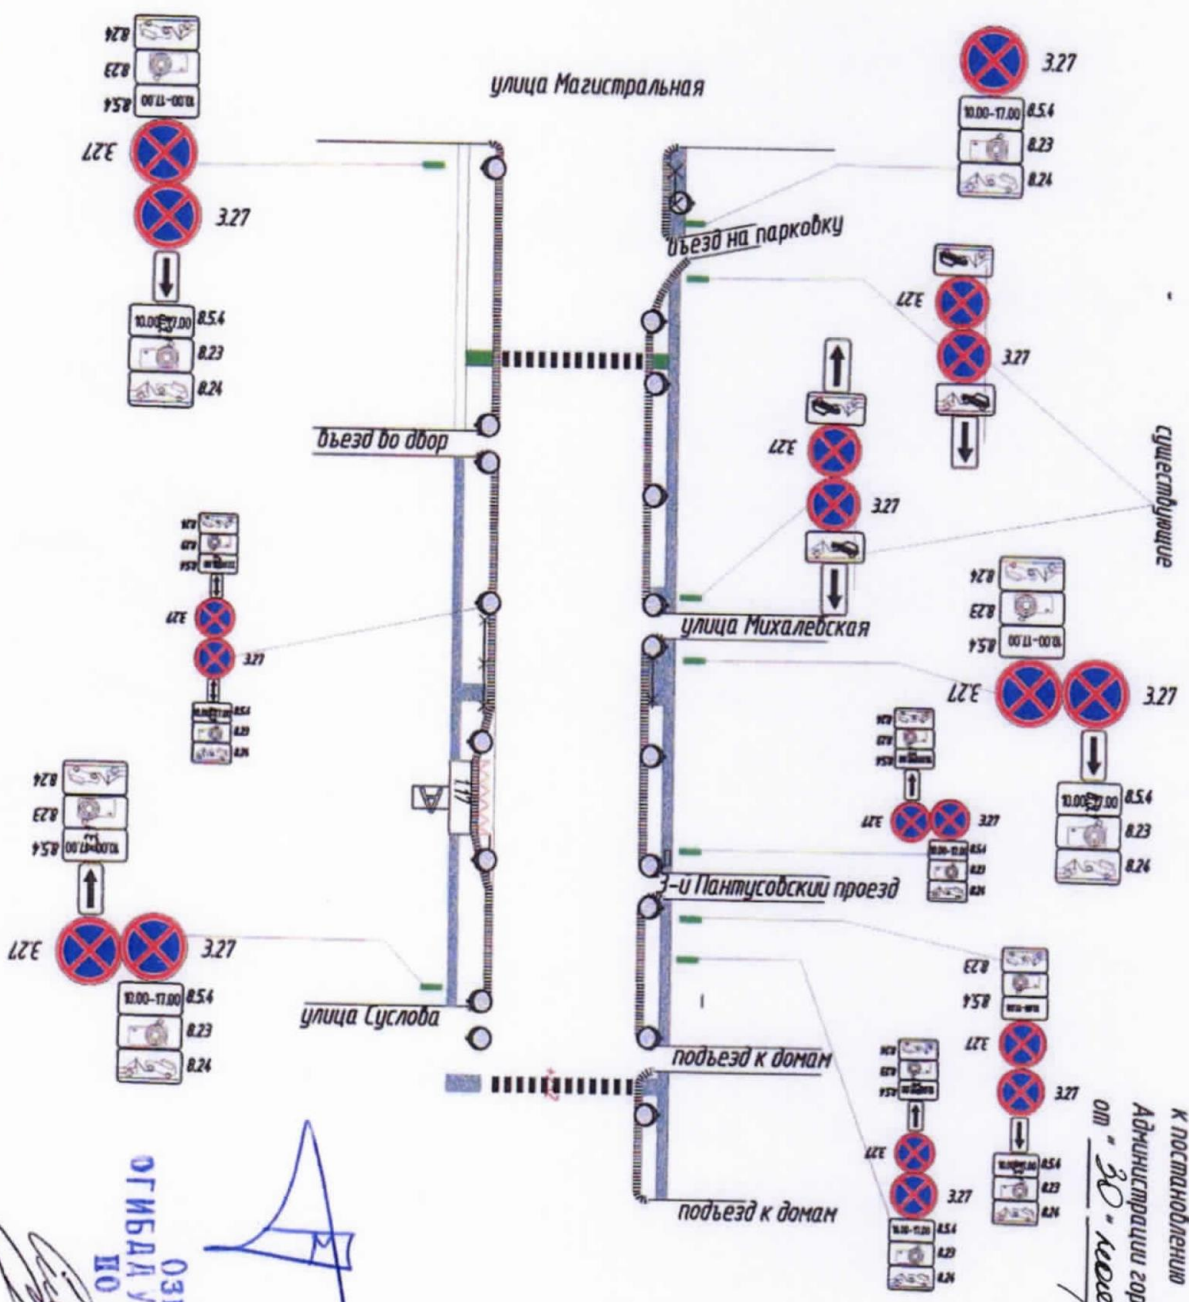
улица Магистральная

3.27
10.00-17.00 8.5.4
8.23
8.24

3.27
3.27
10.00-17.00 8.5.4
8.23
8.24

въезд на парковку

3.27
3.27

въезд во двор

3.27
3.27

существующие

3.27
3.27

улица Михалевская

3.27
3.27
10.00-17.00 8.5.4
8.23
8.24

3.27
3.27

3.27
3.27
10.00-17.00 8.5.4
8.23
8.24

3-й Пантусовский проезд

3.27
3.27
10.00-17.00 8.5.4
8.23
8.24

улица Суслова

подъезд к домам

3.27
3.27

3.27
3.27

подъезд к домам

к постановлению
Администрации гор
от " 30 " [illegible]

ОГИБДД У
ПО